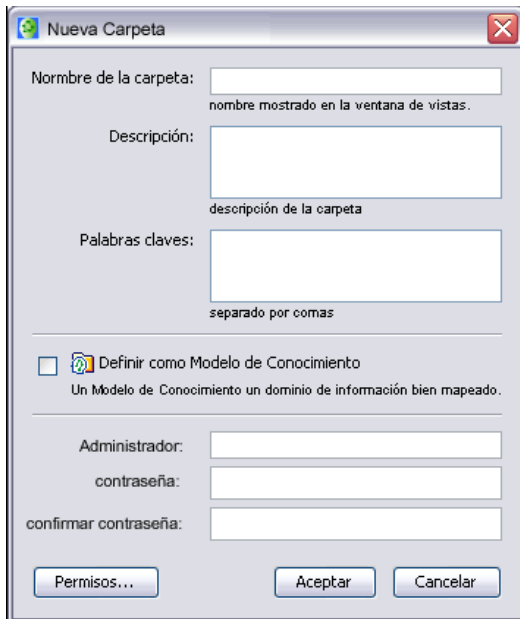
Nueva Carpeta

Normbre de la carpeta:
nombre mostrado en la ventana de vistas.

Descripción:
descripción de la carpeta

Palabras claves:
separado por comas

Definir como Modelo de Conocimiento
Un Modelo de Conocimiento un dominio de información bien mapeado.

Administrador:
contraseña:
confirmar contraseña:

Permisos...
Aceptar
Cancelar